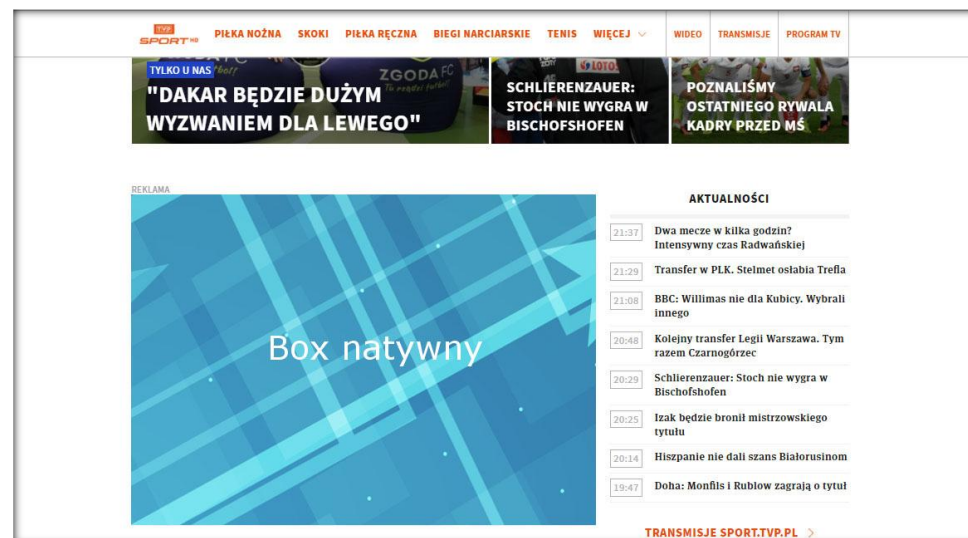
TVP SPORT HD PIŁKA NOŻNA SKOKI PIŁKA RĘCZNA BIEGI NARCIARSKIE TENIS WIĘCEJ WIDEO TRANSMISJE PROGRAM TV

TYLKO U NAS
"DAKAR BĘDZIE DUŻYM WYZWANIEM DLA LEWEGO"

ZGODA FC

SCHLIERENZAUER: STOCH NIE WYGRA W BISCHOFSHOFEN

LOTTO

POZNALIŚMY OSTATNIEGO RYWALA KADRY PRZED MŚ

REKLAMA

Box natywny

AKTUALNOŚCI

21:37 Dwa mecze w kilka godzin? Intensywny czas Radwańskiej

21:29 Transfer w PLK. Stelmet osłabia Trefla

21:08 BBC: Willimas nie dla Kubicy. Wybrali innego

20:48 Kolejny transfer Legii Warszawa. Tym razem Czarnogórzec

20:29 Schlierenzauer: Stoch nie wygra w Bischofshofen

20:25 Izak będzie bronił mistrzowskiego tytułu

20:14 Hiszpanie nie dali szans Białorusinom

19:47 Doha: Monfils i Rublow zagrają o tytuł

TRANSMISJE SPORT.TVP.PL